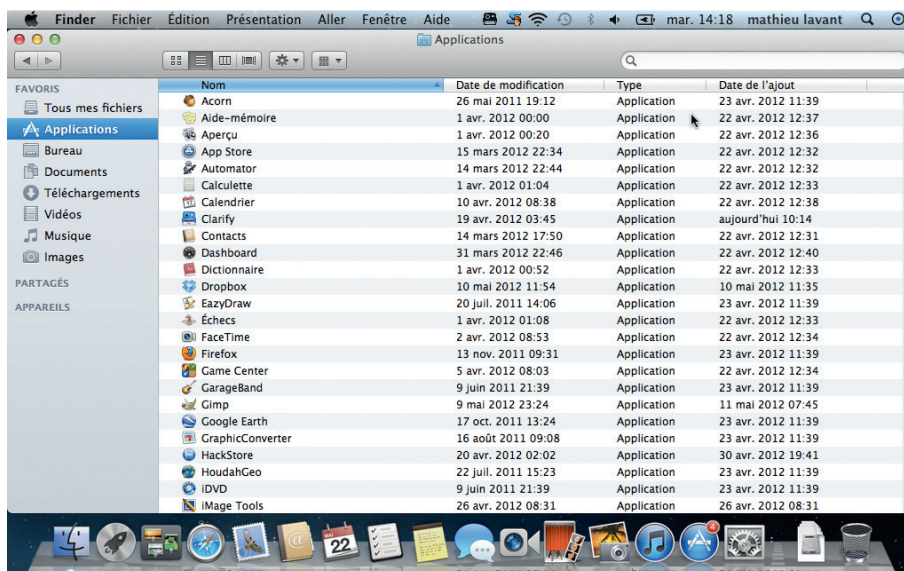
Finder Fichier Édition Présentation Aller Fenêtre Aide mar. 14:18 mathieu lavant

Applications

FAVORIS
Tous mes fichiers
Applications
Bureau
Documents
Téléchargements
Vidéos
Musique
Images
PARTAGÉS
APPAREILS

| Nom | Date de modification | Type | Date de l'ajout |
|---|---|---|---|
| Acorn | 26 mai 2011 19:12 | Application | 23 avr. 2012 11:39 |
| Aide-mémoire | 1 avr. 2012 00:00 | Application | 22 avr. 2012 12:37 |
| Aperçu | 1 avr. 2012 00:20 | Application | 22 avr. 2012 12:36 |
| App Store | 15 mars 2012 22:34 | Application | 22 avr. 2012 12:32 |
| Automator | 14 mars 2012 22:44 | Application | 22 avr. 2012 12:32 |
| Calculette | 1 avr. 2012 01:04 | Application | 22 avr. 2012 12:33 |
| Calendrier | 10 avr. 2012 08:38 | Application | 22 avr. 2012 12:38 |
| Clarify | 19 avr. 2012 03:45 | Application | aujourd'hui 10:14 |
| Contacts | 14 mars 2012 17:50 | Application | 22 avr. 2012 12:31 |
| Dashboard | 31 mars 2012 22:46 | Application | 22 avr. 2012 12:40 |
| Dictionnaire | 1 avr. 2012 00:52 | Application | 22 avr. 2012 12:33 |
| Dropbox | 10 mai 2012 11:54 | Application | 10 mai 2012 11:35 |
| EazyDraw | 20 juil. 2011 14:06 | Application | 23 avr. 2012 11:39 |
| Échecs | 1 avr. 2012 01:08 | Application | 22 avr. 2012 12:33 |
| FaceTime | 2 avr. 2012 08:53 | Application | 22 avr. 2012 12:34 |
| Firefox | 13 nov. 2011 09:31 | Application | 23 avr. 2012 11:39 |
| Game Center | 5 avr. 2012 08:03 | Application | 22 avr. 2012 12:34 |
| GarageBand | 9 juin 2011 21:39 | Application | 23 avr. 2012 11:39 |
| Gimp | 9 mai 2012 23:24 | Application | 11 mai 2012 07:45 |
| Google Earth | 17 oct. 2011 13:24 | Application | 23 avr. 2012 11:39 |
| GraphicConverter | 16 août 2011 09:08 | Application | 23 avr. 2012 11:39 |
| HackStore | 20 avr. 2012 02:02 | Application | 30 avr. 2012 19:41 |
| HoudahGeo | 22 juil. 2011 15:23 | Application | 23 avr. 2012 11:39 |
| iDVD | 9 juin 2011 21:39 | Application | 23 avr. 2012 11:39 |
| iMage Tools | 26 avr. 2012 08:31 | Application | 26 avr. 2012 08:31 |

22